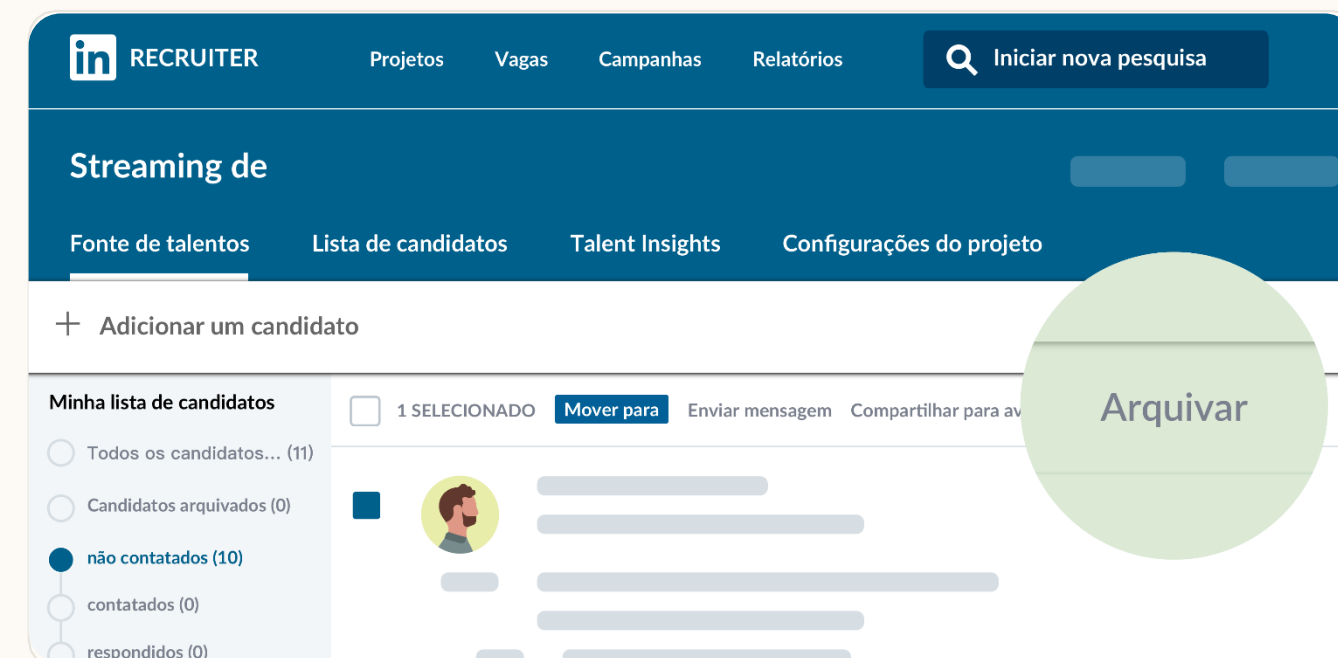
in RECRUITER

Projetos Vagas Campanhas Relatórios

Iniciar nova pesquisa

Streaming de

Fonte de talentos Lista de candidatos Talent Insights Configurações do projeto

+ Adicionar um candidato

Minha lista de candidatos

Todos os candidatos... (11)

Candidatos arquivados (0)

não contatados (10)

contatados (0)

respondidos (0)

1 SELECIONADO Mover para Enviar mensagem Compartilhar para av

Arquivar